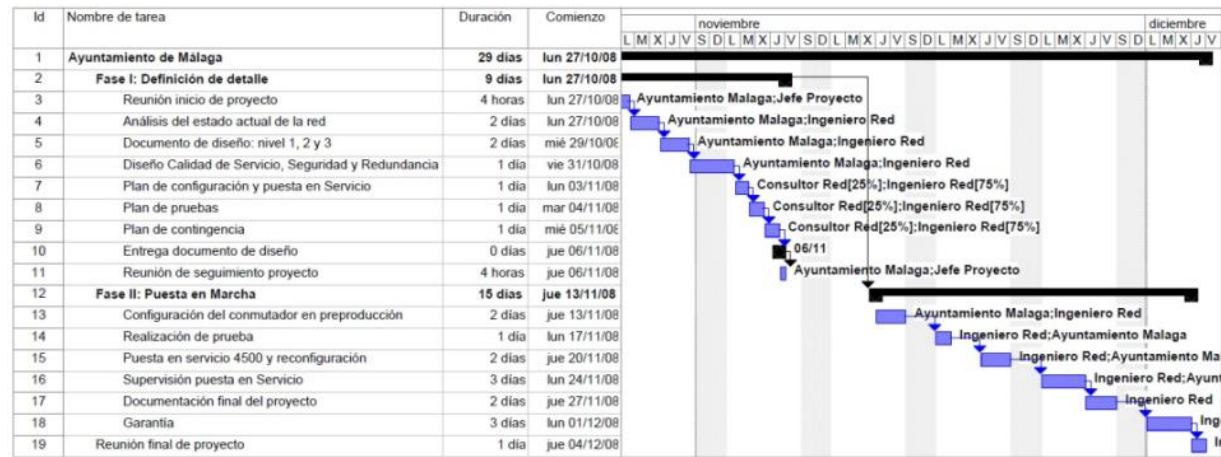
| Id | Nombre de tarea | Duración | Comienzo |
|---|---|---|---|
| 1 | Ayuntamiento de Málaga | 29 días | lun 27/10/08 |
| 2 | Fase I: Definición de detalle | 9 días | lun 27/10/08 |
| 3 | Reunión inicio de proyecto | 4 horas | lun 27/10/08 |
| 4 | Análisis del estado actual de la red | 2 días | lun 27/10/08 |
| 5 | Documento de diseño: nivel 1, 2 y 3 | 2 días | mié 29/10/08 |
| 6 | Diseño Calidad de Servicio, Seguridad y Redundancia | 1 día | vie 31/10/08 |
| 7 | Plan de configuración y puesta en Servicio | 1 día | lun 03/11/08 |
| 8 | Plan de pruebas | 1 día | mar 04/11/08 |
| 9 | Plan de contingencia | 1 día | mié 05/11/08 |
| 10 | Entrega documento de diseño | 0 días | jue 06/11/08 |
| 11 | Reunión de seguimiento proyecto | 4 horas | jue 06/11/08 |
| 12 | Fase II: Puesta en Marcha | 15 días | jue 13/11/08 |
| 13 | Configuración del conmutador en preproducción | 2 días | jue 13/11/08 |
| 14 | Realización de prueba | 1 día | lun 17/11/08 |
| 15 | Puesta en servicio 4500 y reconfiguración | 2 días | jue 20/11/08 |
| 16 | Supervisión puesta en Servicio | 3 días | lun 24/11/08 |
| 17 | Documentación final del proyecto | 2 días | jue 27/11/08 |
| 18 | Garantía | 3 días | lun 01/12/08 |
| 19 | Reunión final de proyecto | 1 día | jue 04/12/08 |

noviembre
diciembre
L M X J V S D L M X J V S D L M X J V S D L M X J V S D L M X J V S D L M X J V

Ayuntamiento Malaga;Jefe Proyecto
Ayuntamiento Malaga;Ingeniero Red
Ayuntamiento Malaga;Ingeniero Red
Ayuntamiento Malaga;Ingeniero Red
Consultor Red[25%];Ingeniero Red[75%]
Consultor Red[25%];Ingeniero Red[75%]
Consultor Red[25%];Ingeniero Red[75%]
06/11
Ayuntamiento Malaga;Jefe Proyecto
Ayuntamiento Malaga;Ingeniero Red
Ingeniero Red;Ayuntamiento Malaga
Ingeniero Red;Ayuntamiento Ma
Ingeniero Red;Ayunt
Ingeniero Red
Ing
In